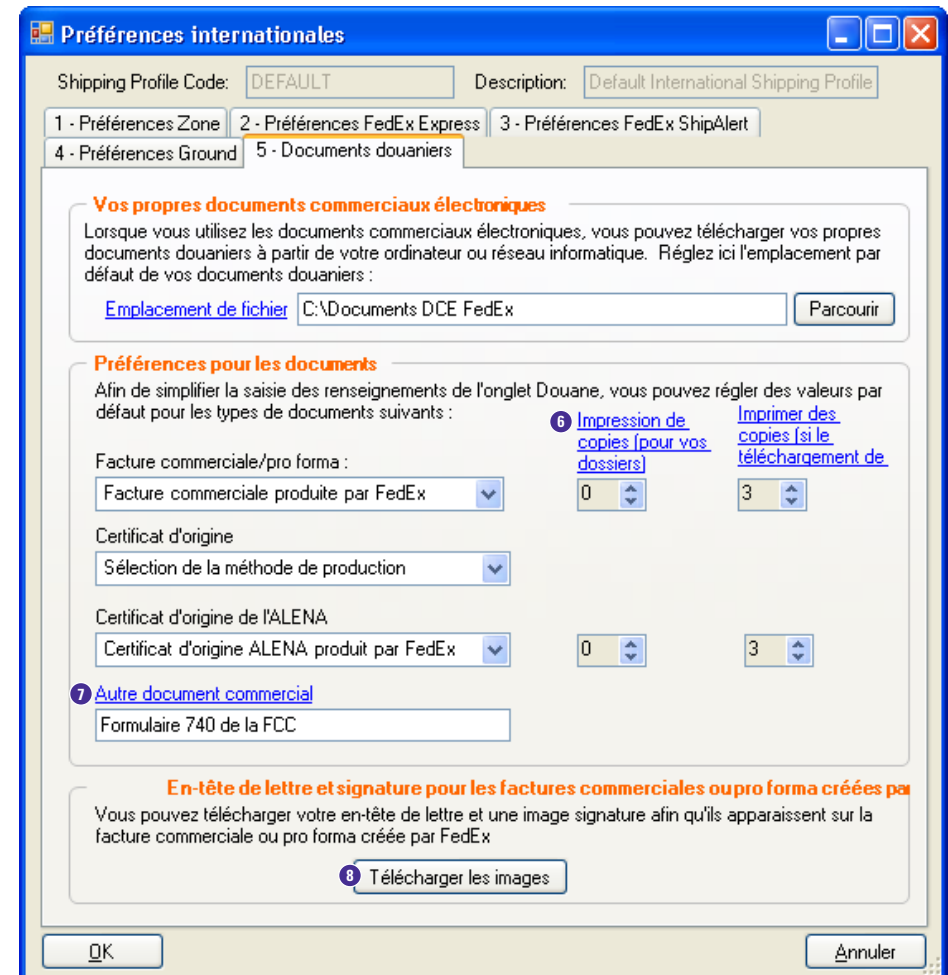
Préférences internationales

Shipping Profile Code: DEFAULT Description: Default International Shipping Profile

1 - Préférences Zone
2 - Préférences FedEx Express
3 - Préférences FedEx ShipAlert
4 - Préférences Ground
5 - Documents douaniers

Vos propres documents commerciaux électroniques

Lorsque vous utilisez les documents commerciaux électroniques, vous pouvez télécharger vos propres documents douaniers à partir de votre ordinateur ou réseau informatique. Réglez ici l'emplacement par défaut de vos documents douaniers :

Emplacement de fichier C:\Documents DCE FedEx Parcourir

Préférences pour les documents

Afin de simplifier la saisie des renseignements de l'onglet Douane, vous pouvez régler des valeurs par défaut pour les types de documents suivants :

6 Impression de copies (pour vos dossiers)
Imprimer des copies (si le téléchargement de

Facture commerciale/pro forma :
Facture commerciale produite par FedEx 0 3

Certificat d'origine
Sélection de la méthode de production

Certificat d'origine de l'ALENA
Certificat d'origine ALENA produit par FedEx 0 3

7 Autre document commercial
Formulaire 740 de la FCC

En-tête de lettre et signature pour les factures commerciales ou pro forma créées par

Vous pouvez télécharger votre en-tête de lettre et une image signature afin qu'ils apparaissent sur la facture commerciale ou pro forma créée par FedEx

8 Télécharger les images

OK Annuler